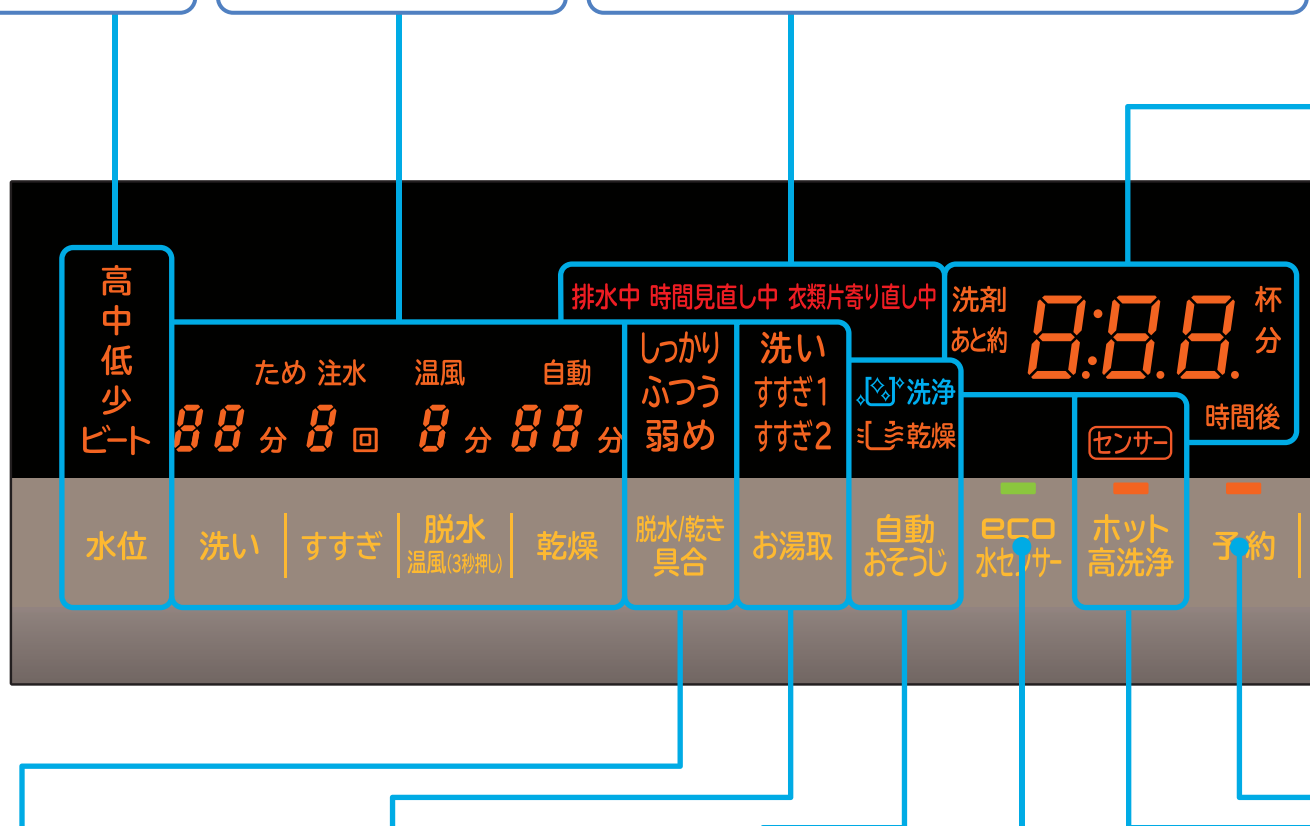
高
中
低
少
ビート

ため 注水 温風 自動
88 分 8 回 8 分 88 分

排水中 時間見直し中 衣類片寄り直し中

しっかり
ふつう
弱め

洗い
すすぎ1
すすぎ2

洗浄
乾燥

洗剤
あと約
8:8.8.
杯
分
時間後

センサー

水位
洗い
すすぎ
脱水
温風(3秒押し)
乾燥
脱水/乾き具合
お湯取
自動おそうじ
eco 水センサー
ホット高洗浄
予約